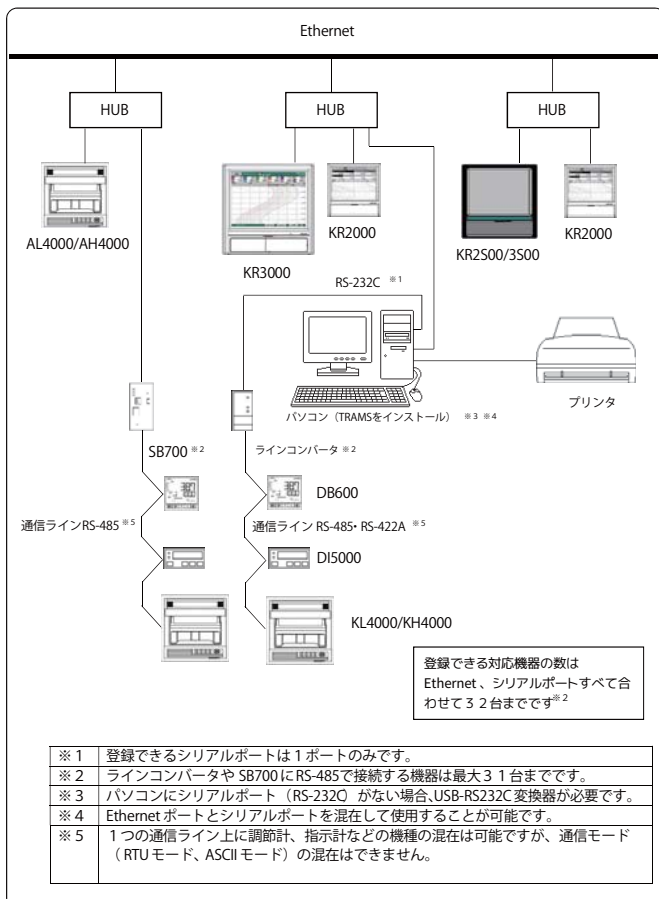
Ethernet

HUB

HUB

HUB

AL4000/AH4000

KR3000

KR2000

KR2S00/3S00

KR2000

RS-232C ※1

パソコン（TRAMSをインストール） ※3 ※4

プリンタ

SB700 ※2

ラインコンバータ ※2

DB600

通信ラインRS-485 ※5

通信ライン RS-485･ RS-422A ※5

DI5000

KL4000/KH4000

登録できる対応機器の数は Ethernet 、シリアルポートすべて合わせて３２台までです※2

| | |
|---|---|
| ※１ | 登録できるシリアルポートは１ポートのみです。 |
| ※２ | ラインコンバータや SB700 に RS-485で接続する機器は最大３１台までです。 |
| ※３ | パソコンにシリアルポート（RS-232C）がない場合,USB-RS232C 変換器が必要です。 |
| ※４ | Ethernet ポートとシリアルポートを混在して使用することが可能です。 |
| ※５ | １つの通信ライン上に調節計、指示計などの機種の混在は可能ですが、通信モード（RTU モード、ASCII モード）の混在はできません。 |